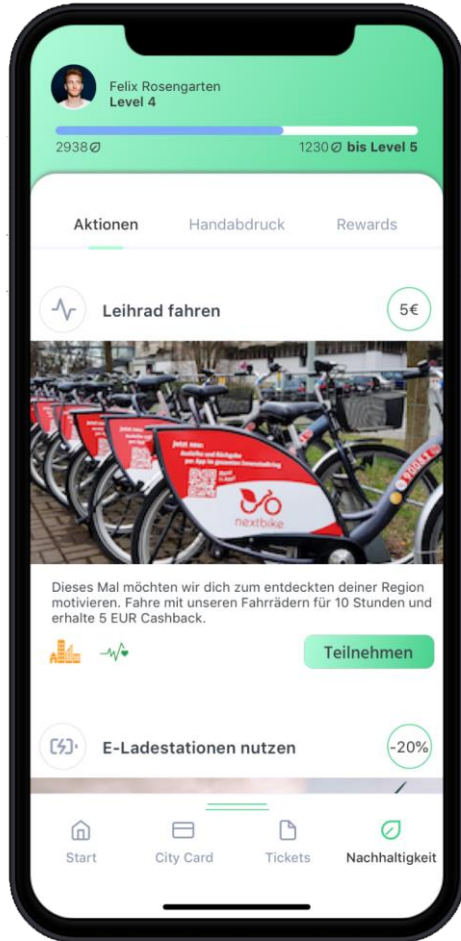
Felix Rosengarten
Level 4

2938

1230 bis Level 5

Aktionen Handabdruck Rewards

Leihrad fahren

5€

Jetzt neu
nextbike

Dieses Mal möchten wir dich zum entdeckten deiner Region motivieren. Fahre mit unseren Fahrrädern für 10 Stunden und erhalte 5 EUR Cashback.

Teilnehmen

E-Ladestationen nutzen

-20%

Start City Card Tickets Nachhaltigkeit